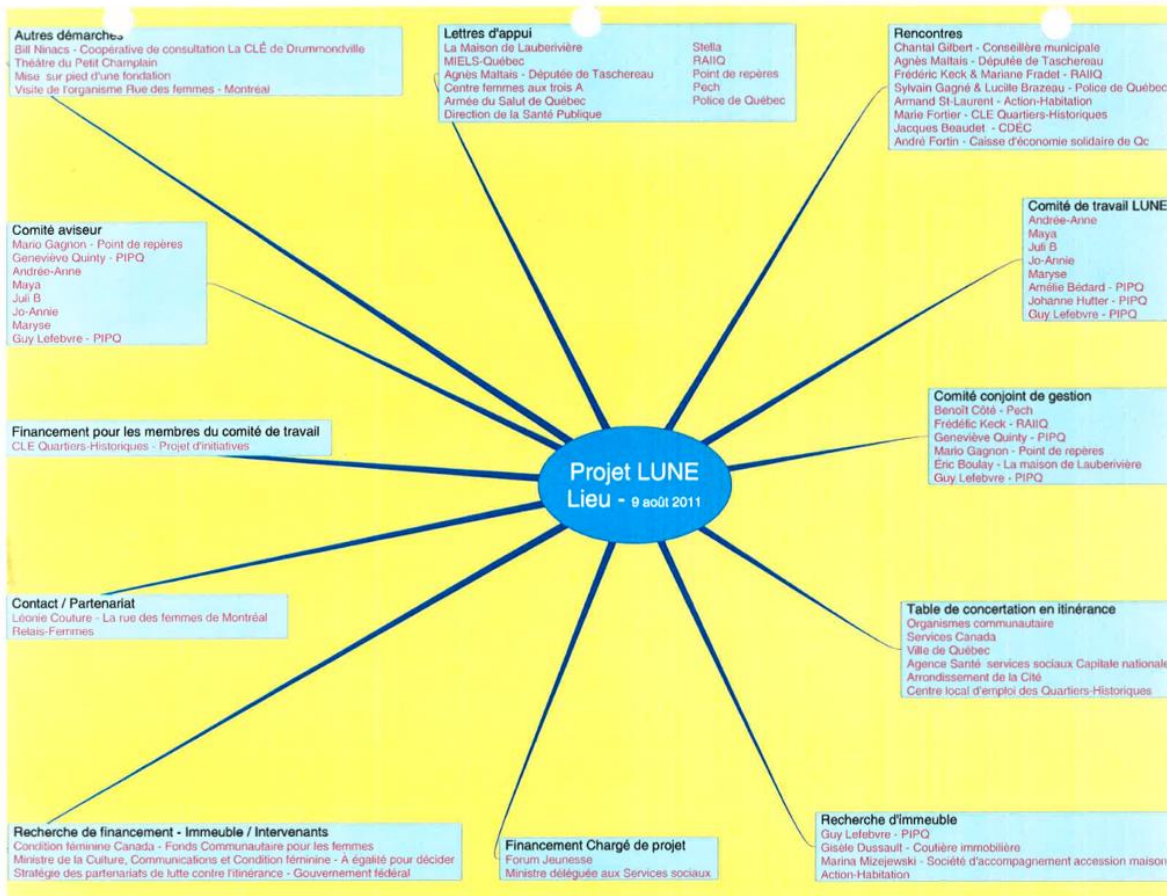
Autres démarches
Bill Ninacs - Coopérative de consultation La CLÉ de Drummondville
Théâtre du Petit Champlain
Mise sur pied d'une fondation
Visite de l'organisme Rue des femmes - Montréal

Lettres d'appui
La Maison de Lauberivière
MIELS-Québec
Agnès Maltais - Députée de Taschereau
Centre femmes aux trois A
Armée du Salut de Québec
Direction de la Santé Publique
Stella
RAIIQ
Point de repères
Pech
Police de Québec

Rencontres
Chantal Gilbert - Conseillère municipale
Agnès Maltais - Députée de Taschereau
Frédéric Keck & Mariane Fradet - RAIIQ
Sylvain Gagné & Lucille Brazeau - Police de Québec
Armand St-Laurent - Action-Habitation
Marie Fortier - CLE Quartiers-Historiques
Jacques Beaudet - CDEC
André Fortin - Caisse d'économie solidaire de Qc

Comité aviseur
Mario Gagnon - Point de repères
Geneviève Quinty - PIPQ
Andrée-Anne
Maya
Juli B
Jo-Annie
Maryse
Guy Lefebvre - PIPQ

Comité de travail LUNE
Andrée-Anne
Maya
Juli B
Jo-Annie
Maryse
Amélie Bédard - PIPQ
Johanne Hutter - PIPQ
Guy Lefebvre - PIPQ

Financement pour les membres du comité de travail
CLE Quartiers-Historiques - Projet d'initiatives

Projet LUNE
Lieu - 9 août 2011

Comité conjoint de gestion
Benoît Côté - Pech
Frédéric Keck - RAIIQ
Geneviève Quinty - PIPQ
Mario Gagnon - Point de repères
Éric Boulay - La maison de Lauberivière
Guy Lefebvre - PIPQ

Contact / Partenariat
Léonie Couture - La rue des femmes de Montréal
Relais-Femmes

Table de concertation en itinérance
Organismes communautaire
Services Canada
Ville de Québec
Agence Santé services sociaux Capitale nationale
Arrondissement de la Cité
Centre local d'emploi des Quartiers-Historiques

Recherche de financement - Immeuble / Intervenants
Condition féminine Canada - Fonds Communautaire pour les femmes
Ministre de la Culture, Communications et Condition féminine - À égalité pour décider
Stratégie des partenariats de lutte contre l'itinérance - Gouvernement fédéral

Financement Chargé de projet
Forum Jeunesse
Ministre déléguée aux Services sociaux

Recherche d'immeuble
Guy Lefebvre - PIPQ
Gisèle Dussault - Coutière immobilière
Marina Mizejewski - Société d'accompagnement accession maison
Action-Habitation